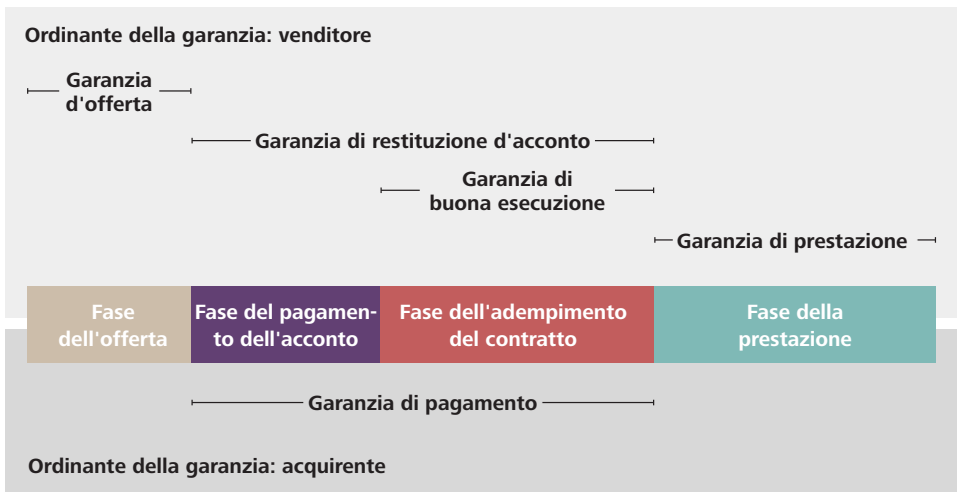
Ordinante della garanzia: venditore

Garanzia d'offerta

Garanzia di restituzione d'acconto

Garanzia di buona esecuzione

Garanzia di prestazione

Fase dell'offerta

Fase del pagamento dell'acconto

Fase dell'adempimento del contratto

Fase della prestazione

Garanzia di pagamento

Ordinante della garanzia: acquirente